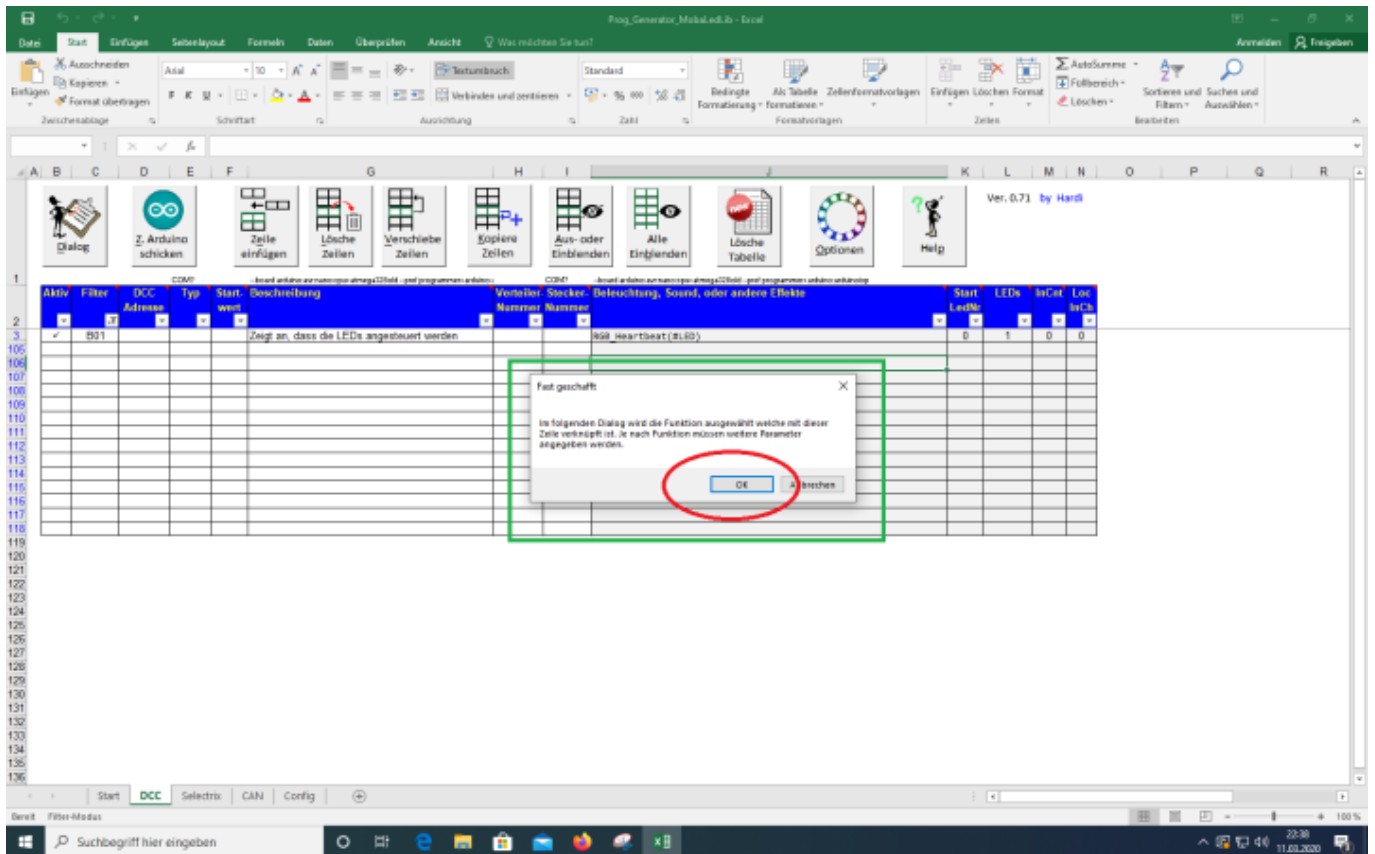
Prog_Generator_MobaLedLib - Excel

Datei Start Einfügen Seitenlayout Formeln Daten Überprüfen Ansicht Was möchten Sie tun? Anmelden Freigeben

Ausschneiden Kopieren Format übertragen Einfügen Zwischenablage
Arial 10 F K U Schriftart
Textumbruch Verbinden und zentrieren Ausrichtung
Standard % 000 Zahl
Bedingte Formatierung Als Tabelle formatieren Zellenformatvorlagen Formatvorlagen
Einfügen Löschen Format Zellen
AutoSumme Füllbereich Löschen Sortieren und Filtern Suchen und Auswählen Bearbeiten

A B C D E F G H I J K L M N O P Q R

Dialog | Z. Arduino schicken | Zeile einfügen | Lösche Zeilen | Verschiebe Zeilen | Kopiere Zeilen | Aus- oder Einblenden | Alle Einblenden | Lösche Tabelle | Optionen | Help

Ver. 0.71 by Hardi

| Aktiv | Filter | DCC Adresse | Typ | Start-wert | Beschreibung | Verteiler Nummer | Stecker-Nummer | Beleuchtung, Sound, oder andere Effekte | Start LedNr | LEDs | InCnt | Loc InCh |
|---|---|---|---|---|---|---|---|---|---|---|---|---|
| ✓ | 801 | | | | Zeigt an, dass die LEDs angesteuert werden | | | RGB_Heartbeat(#LED) | 0 | 1 | 0 | 0 |

Fast geschafft

Im folgenden Dialog wird die Funktion ausgewählt welche mit dieser Zeile verknüpft ist. Je nach Funktion müssen weitere Parameter angegeben werden.

OK Abbrechen

1 2 3 105 106 107 108 109 110 111 112 113 114 115 116 117 118 119 120 121 122 123 124 125 126 127 128 129 130 131 132 133 134 135 136

Start DCC Selectrix CAN Config

Bereit Filter-Modus 100 %

Suchbegriff hier eingeben

22:38 11.03.2020